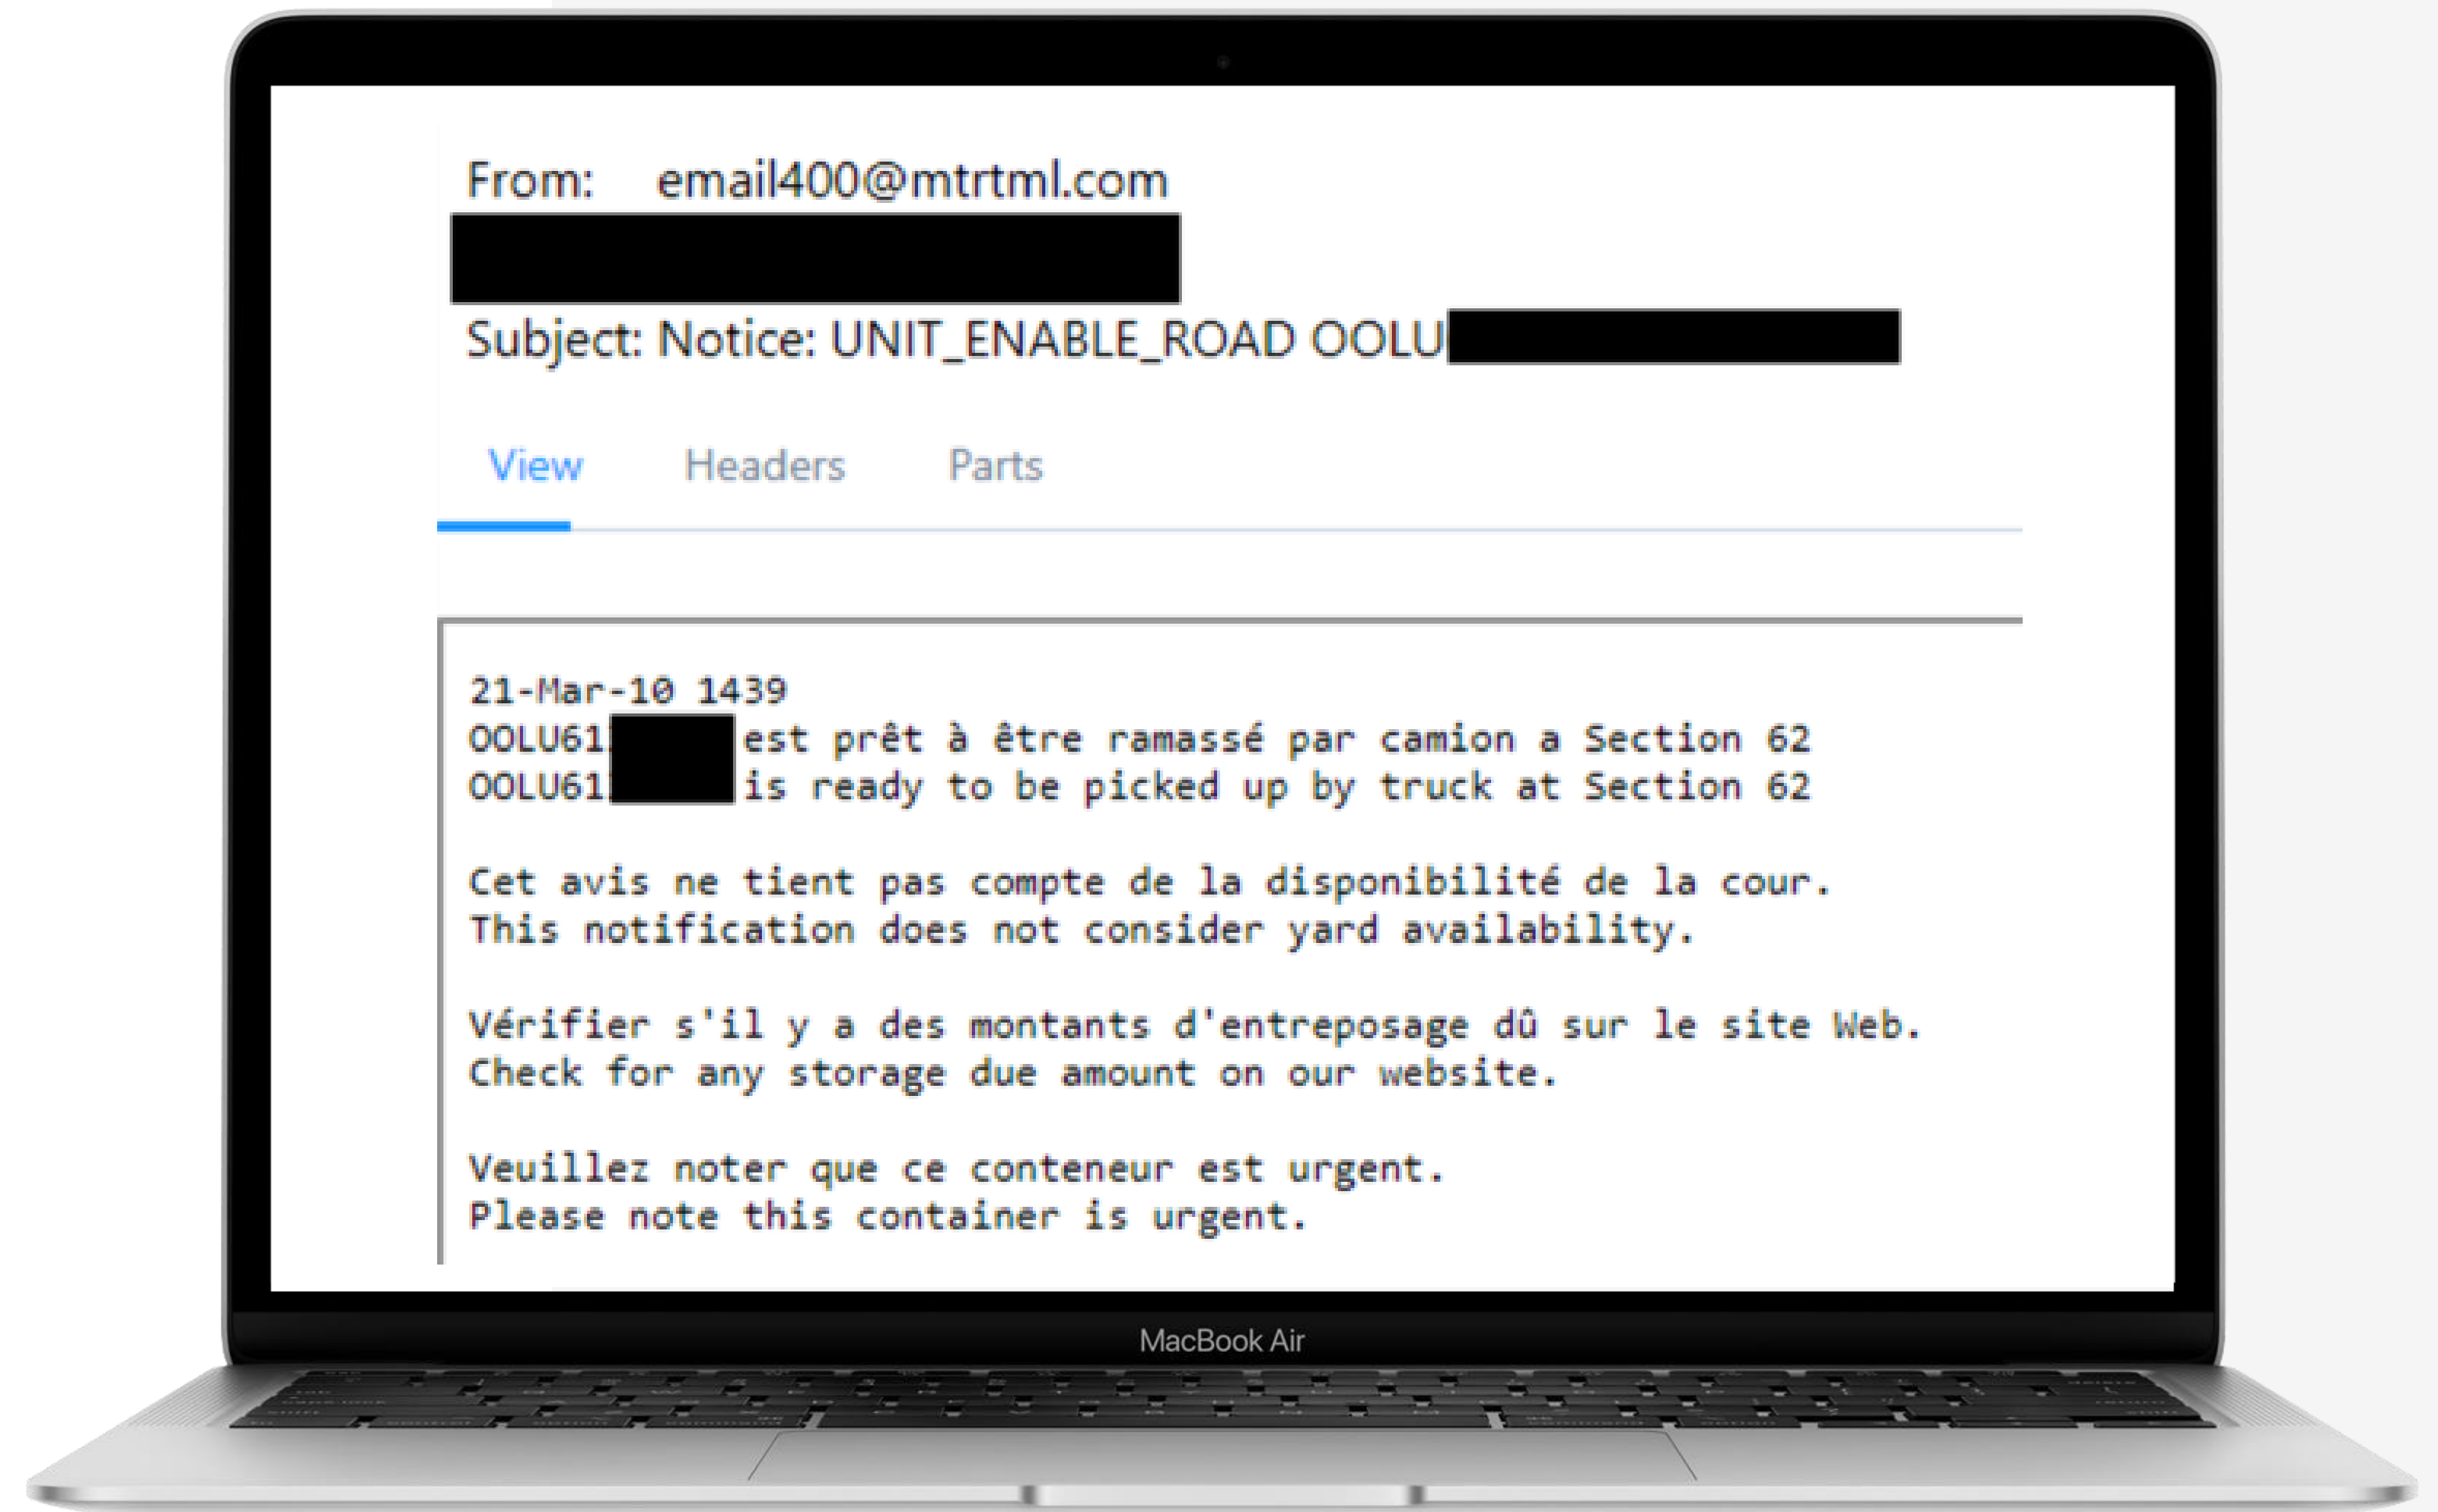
From: email400@mtrtml.com

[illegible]

Subject: Notice: UNIT_ENABLE_ROAD OOLU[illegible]

View Headers Parts

21-Mar-10 1439
OOLU61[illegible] est prêt à être ramassé par camion a Section 62
OOLU61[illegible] is ready to be picked up by truck at Section 62

Cet avis ne tient pas compte de la disponibilité de la cour.
This notification does not consider yard availability.

Vérifier s'il y a des montants d'entreposage dû sur le site Web.
Check for any storage due amount on our website.

Veuillez noter que ce conteneur est urgent.
Please note this container is urgent.

MacBook Air